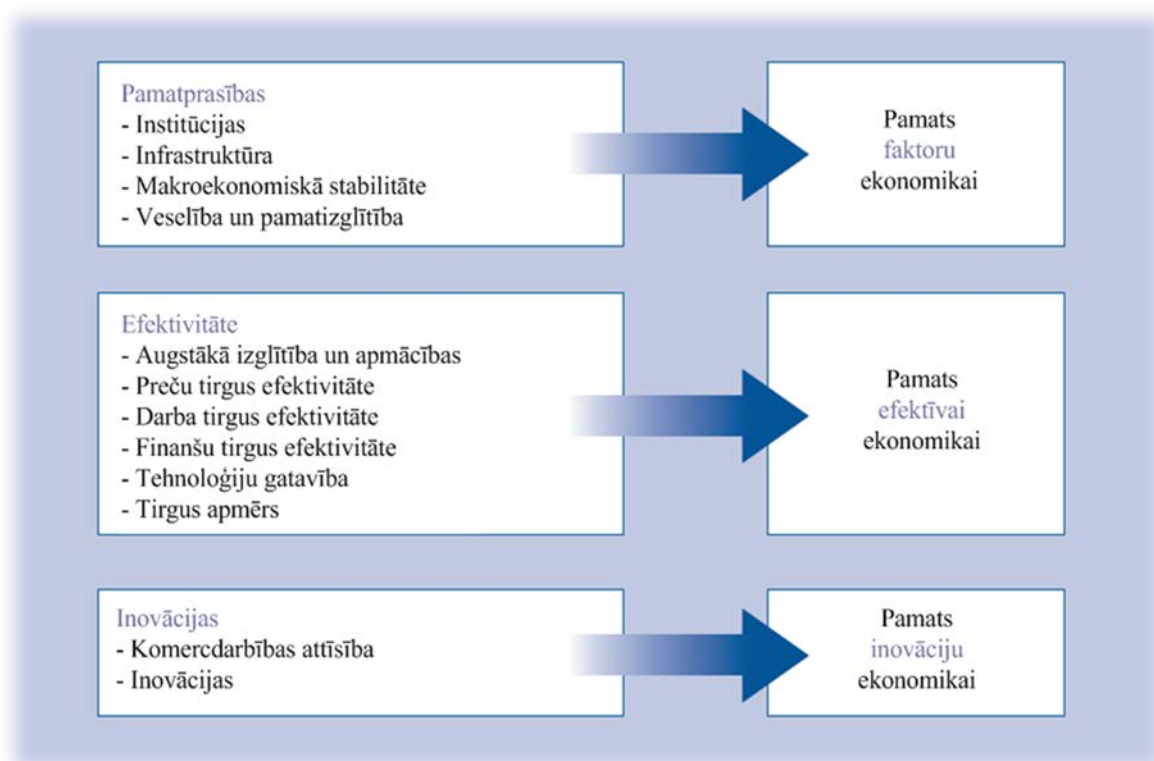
Pamatprasības
- Institūcijas
- Infrastruktūra
- Makroekonomiskā stabilitāte
- Veselība un pamatizglītība

Pamats faktoru ekonomikai

Efektivitāte
- Augstākā izglītība un apmācības
- Preču tirgus efektivitāte
- Darba tirgus efektivitāte
- Finanšu tirgus efektivitāte
- Tehnoloģiju gatavība
- Tirgus apmērs

Pamats efektīvai ekonomikai

Inovācijas
- Komercdarbības attīsība
- Inovācijas

Pamats inovāciju ekonomikai